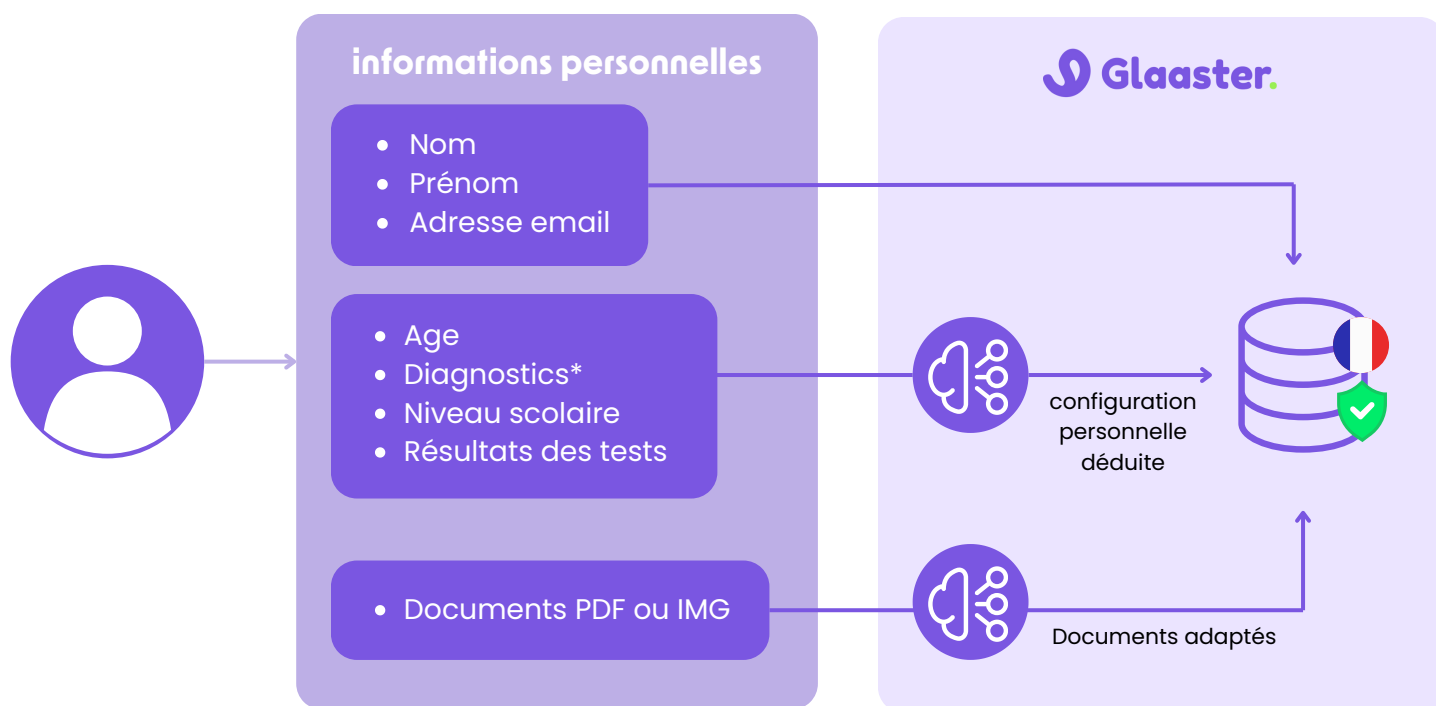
informations personnelles

- Nom
- Prénom
- Adresse email

- Age
- Diagnostics*
- Niveau scolaire
- Résultats des tests

- Documents PDF ou IMG

Glaaster.

configuration personnelle déduite

Documents adaptés